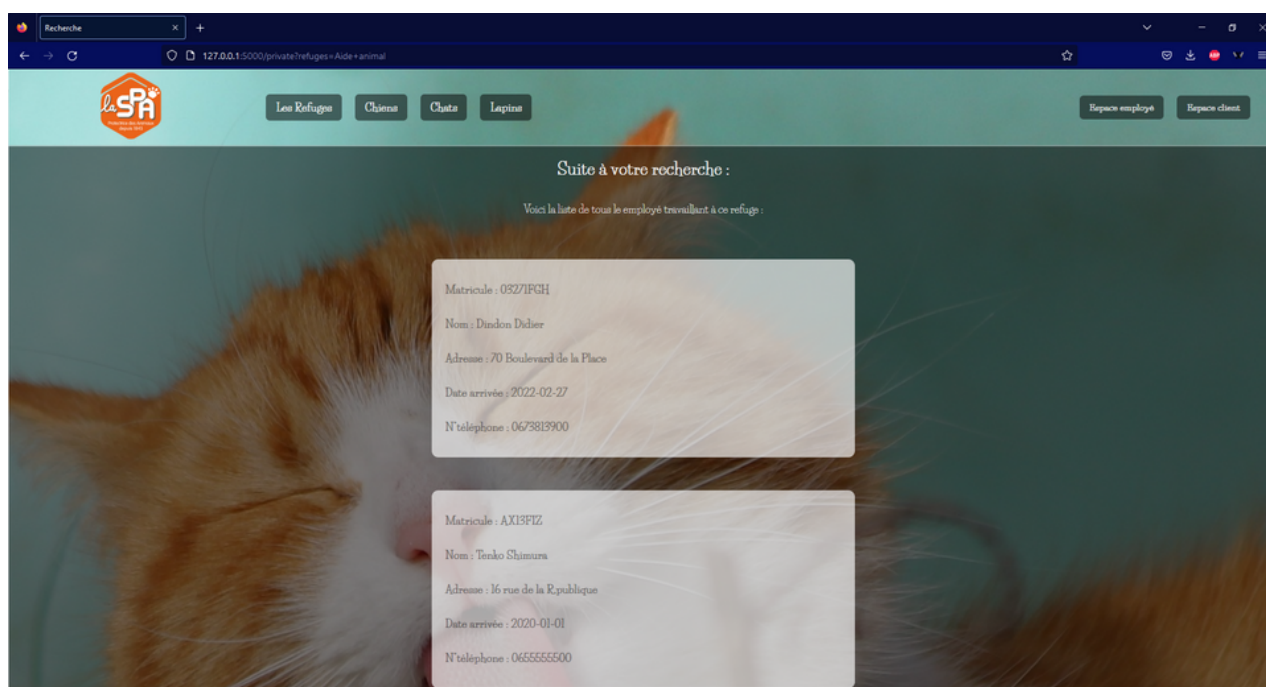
Recherche

127.0.0.1:5000/private?refuges=Aide+animal

la SPA
Protection des Animaux
depuis 1845

Les Refuges
Chiens
Chats
Lapins

Espace employé
Espace client

Suite à votre recherche :

Voici la liste de tous le employé travaillant à ce refuge :

Matricule : 0327IFGH

Nom : Dindon Didier

Adresse : 70 Boulevard de la Place

Date arrivée : 2022-02-27

N°téléphone : 0673813900

Matricule : AX13FIZ

Nom : Tenko Shimura

Adresse : 16 rue de la R;publique

Date arrivée : 2020-01-01

N°téléphone : 0655555500